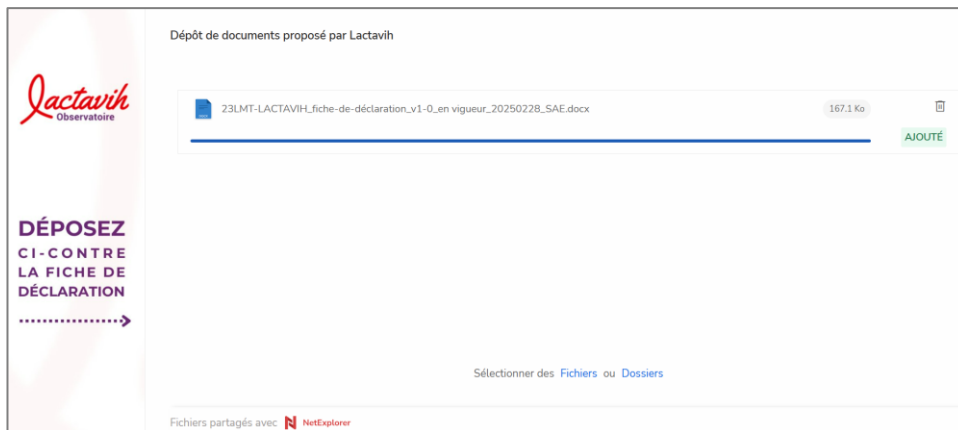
Dépôt de documents proposé par Lactavih

lactavih
Observatoire

DÉPOSEZ
CI-CONTRE
LA FICHE DE
DÉCLARATION

23LMT-LACTAVIH_fiche-de-déclaration_v1-0_en vigueur_20250228_SAE.docx

167.1 Ko

AJOUTÉ

Sélectionner des Fichiers ou Dossiers

Fichiers partagés avec NetExplorer